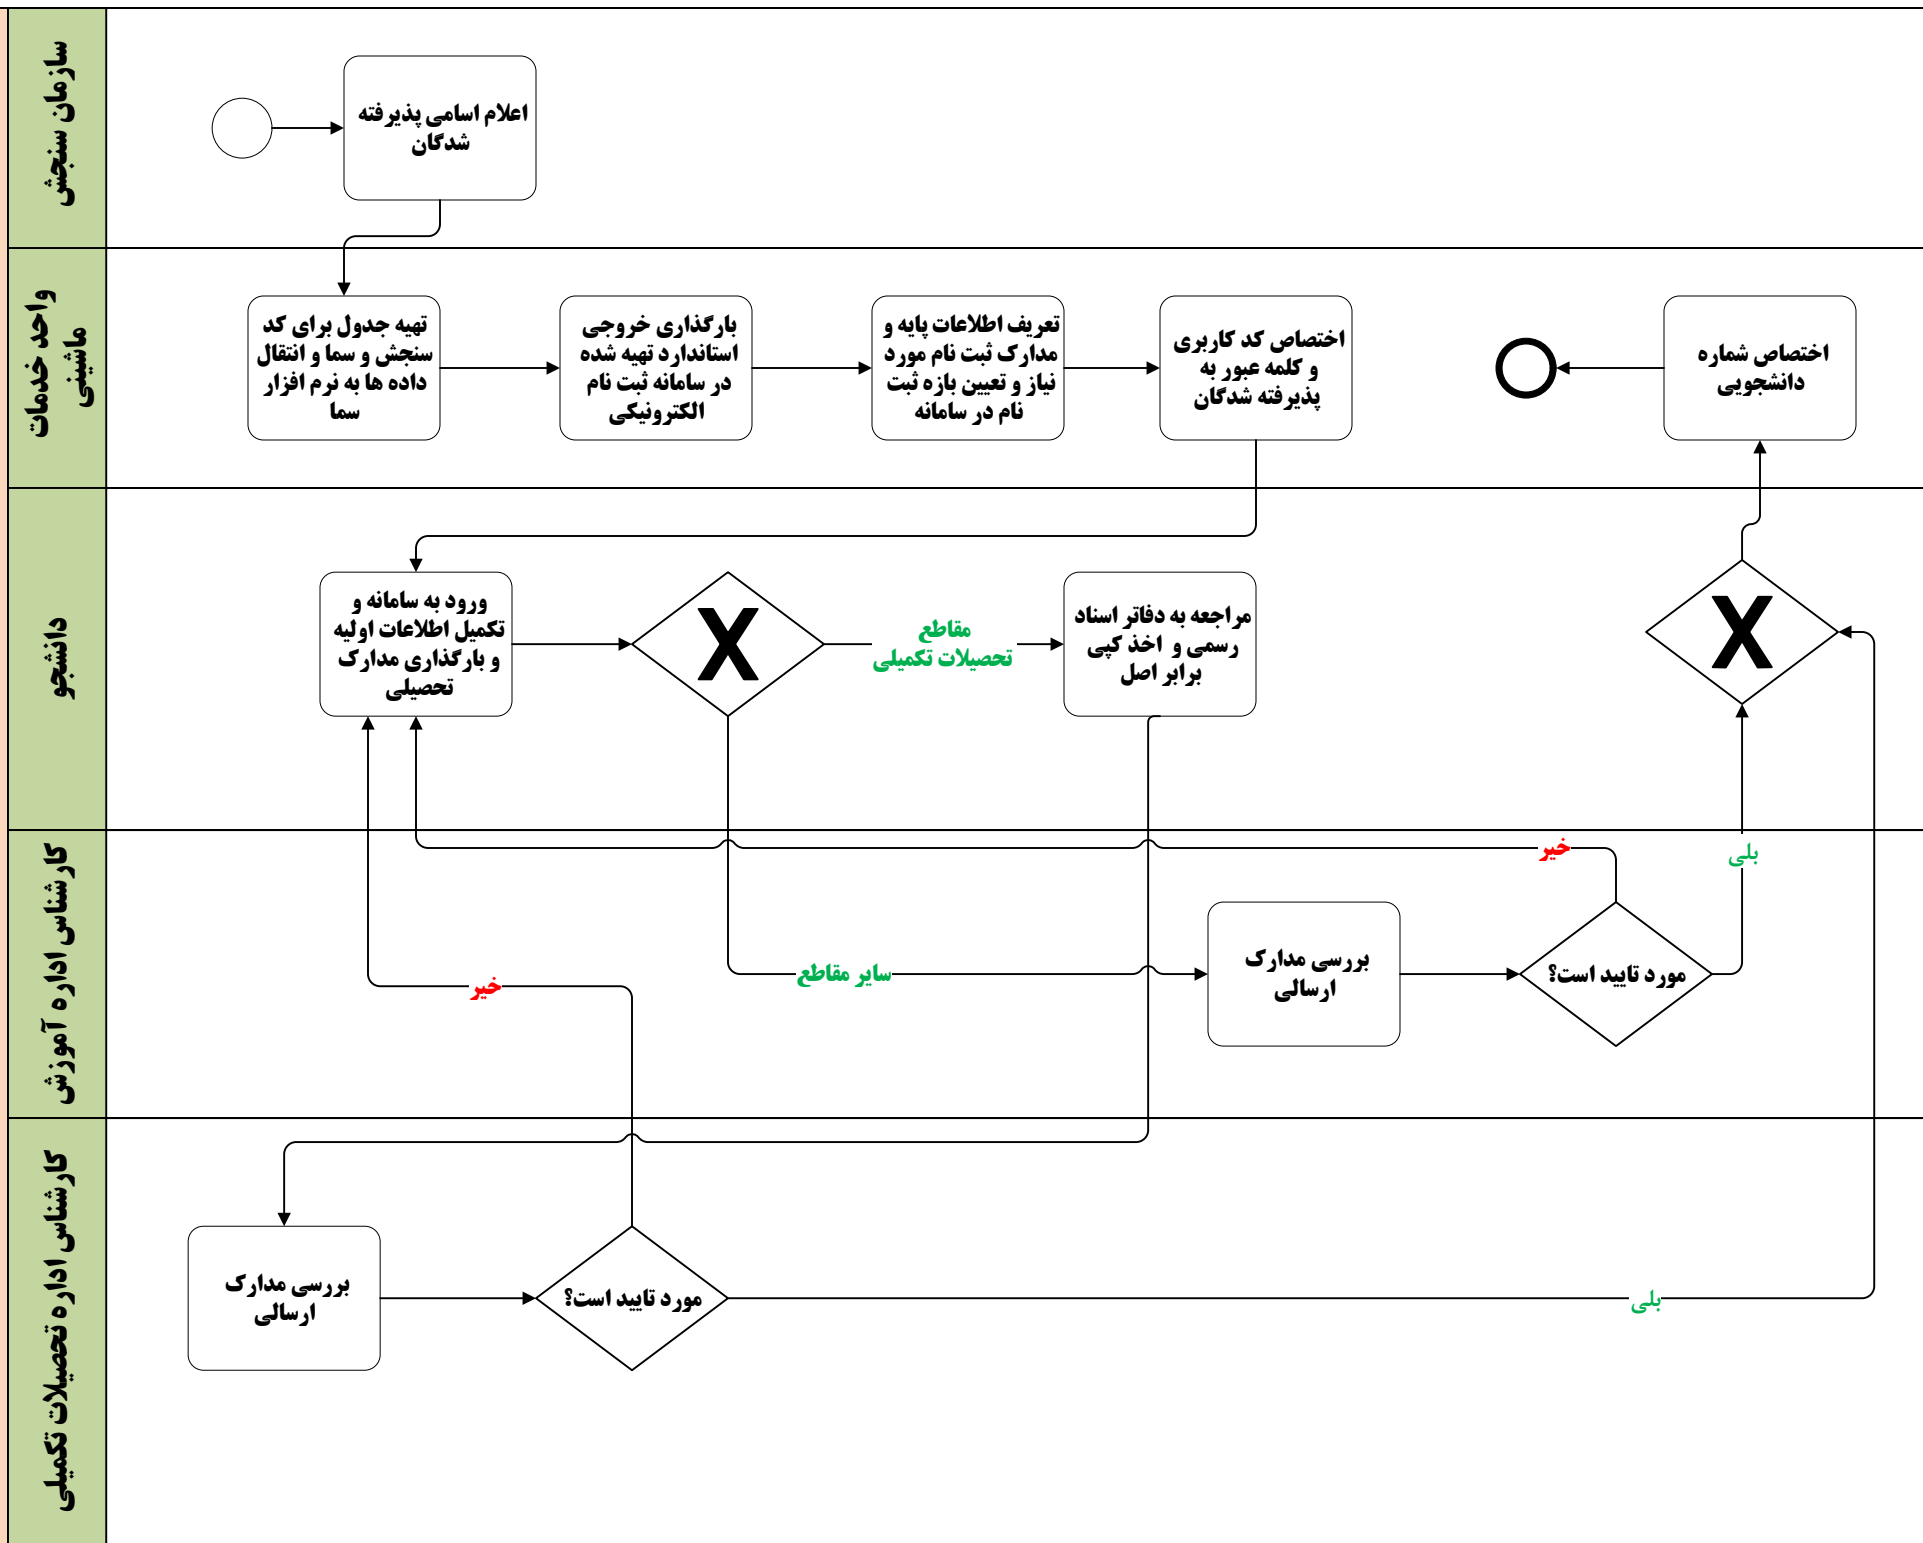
سازمان سنجش

اعلام اسامی پذیرفته شدگان

واحد خدمات ماشینی

تهیه جدول برای کد سنجش و سما و انتقال داده ها به نرم افزار سما

بارگذاری خروجی استاندارد تهیه شده در سامانه ثبت نام الکترونیکی

تعریف اطلاعات پایه و مدارک ثبت نام مورد نیاز و تعیین بازه ثبت نام در سامانه

اختصاص کد کاربری و کلمه عبور به پذیرفته شدگان

اختصاص شماره دانشجویی

دانشجو

ورود به سامانه و تکمیل اطلاعات اولیه و بارگذاری مدارک تحصیلی

X

مقاطع تحصیلات تکمیلی

مراجعه به دفاتر اسناد رسمی و اخذ کپی برابر اصل

X

کارشناس اداره آموزش

خیر

بلی

سایر مقاطع

بررسی مدارک ارسالی

مورد تایید است؟

خیر

کارشناس اداره تحصیلات تکمیلی

بررسی مدارک ارسالی

مورد تایید است؟

بلی